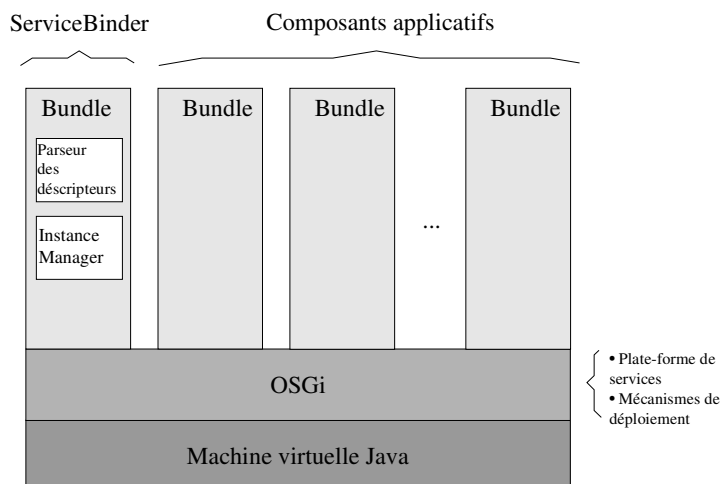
ServiceBinder

Composants applicatifs

Bundle

Parseur des déscripteurs

Instance Manager

Bundle

Bundle

...

Bundle

OSGi

• Plate-forme de services
• Mécanismes de déploiement

Machine virtuelle Java